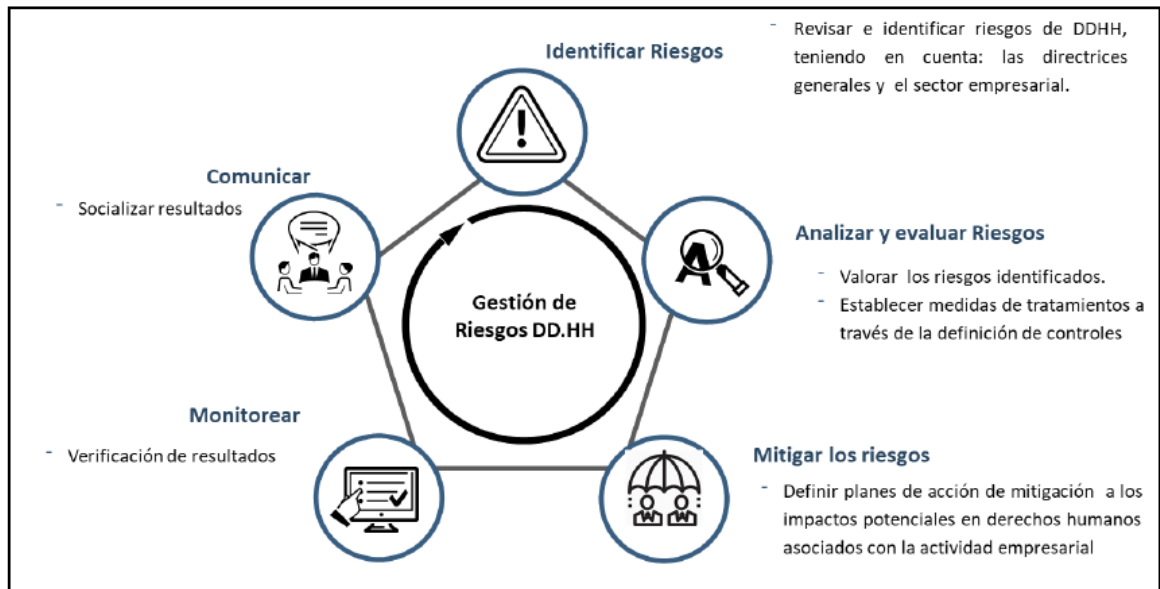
Identificar Riesgos

- Revisar e identificar riesgos de DDHH, teniendo en cuenta: las directrices generales y el sector empresarial.

Comunicar

- Socializar resultados

Analizar y evaluar Riesgos

- Valorar los riesgos identificados.
- Establecer medidas de tratamientos a través de la definición de controles

Gestión de Riesgos DD.HH

Monitorear

- Verificación de resultados

Mitigar los riesgos

- Definir planes de acción de mitigación a los impactos potenciales en derechos humanos asociados con la actividad empresarial